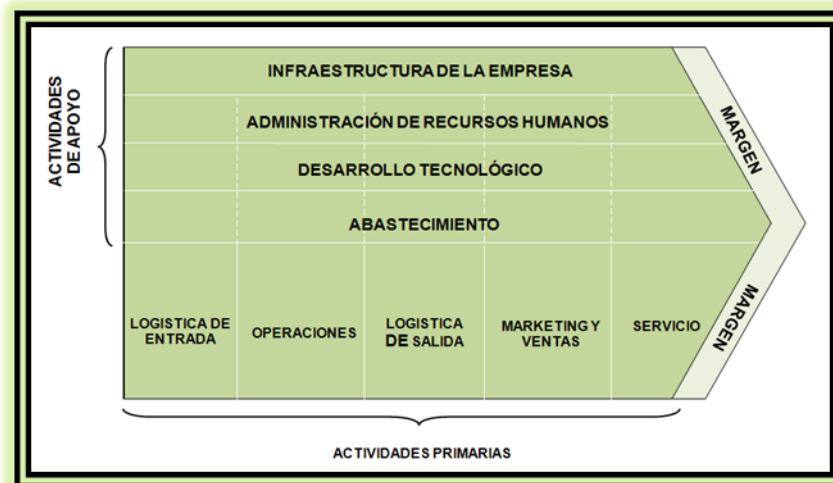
ACTIVIDADES DE APOYO

INFRAESTRUCTURA DE LA EMPRESA

ADMINISTRACIÓN DE RECURSOS HUMANOS

DESARROLLO TECNOLÓGICO

ABASTECIMIENTO

MARGEN

LOGISTICA DE ENTRADA

OPERACIONES

LOGISTICA DE SALIDA

MARKETING Y VENTAS

SERVICIO

MARGEN

ACTIVIDADES PRIMARIAS